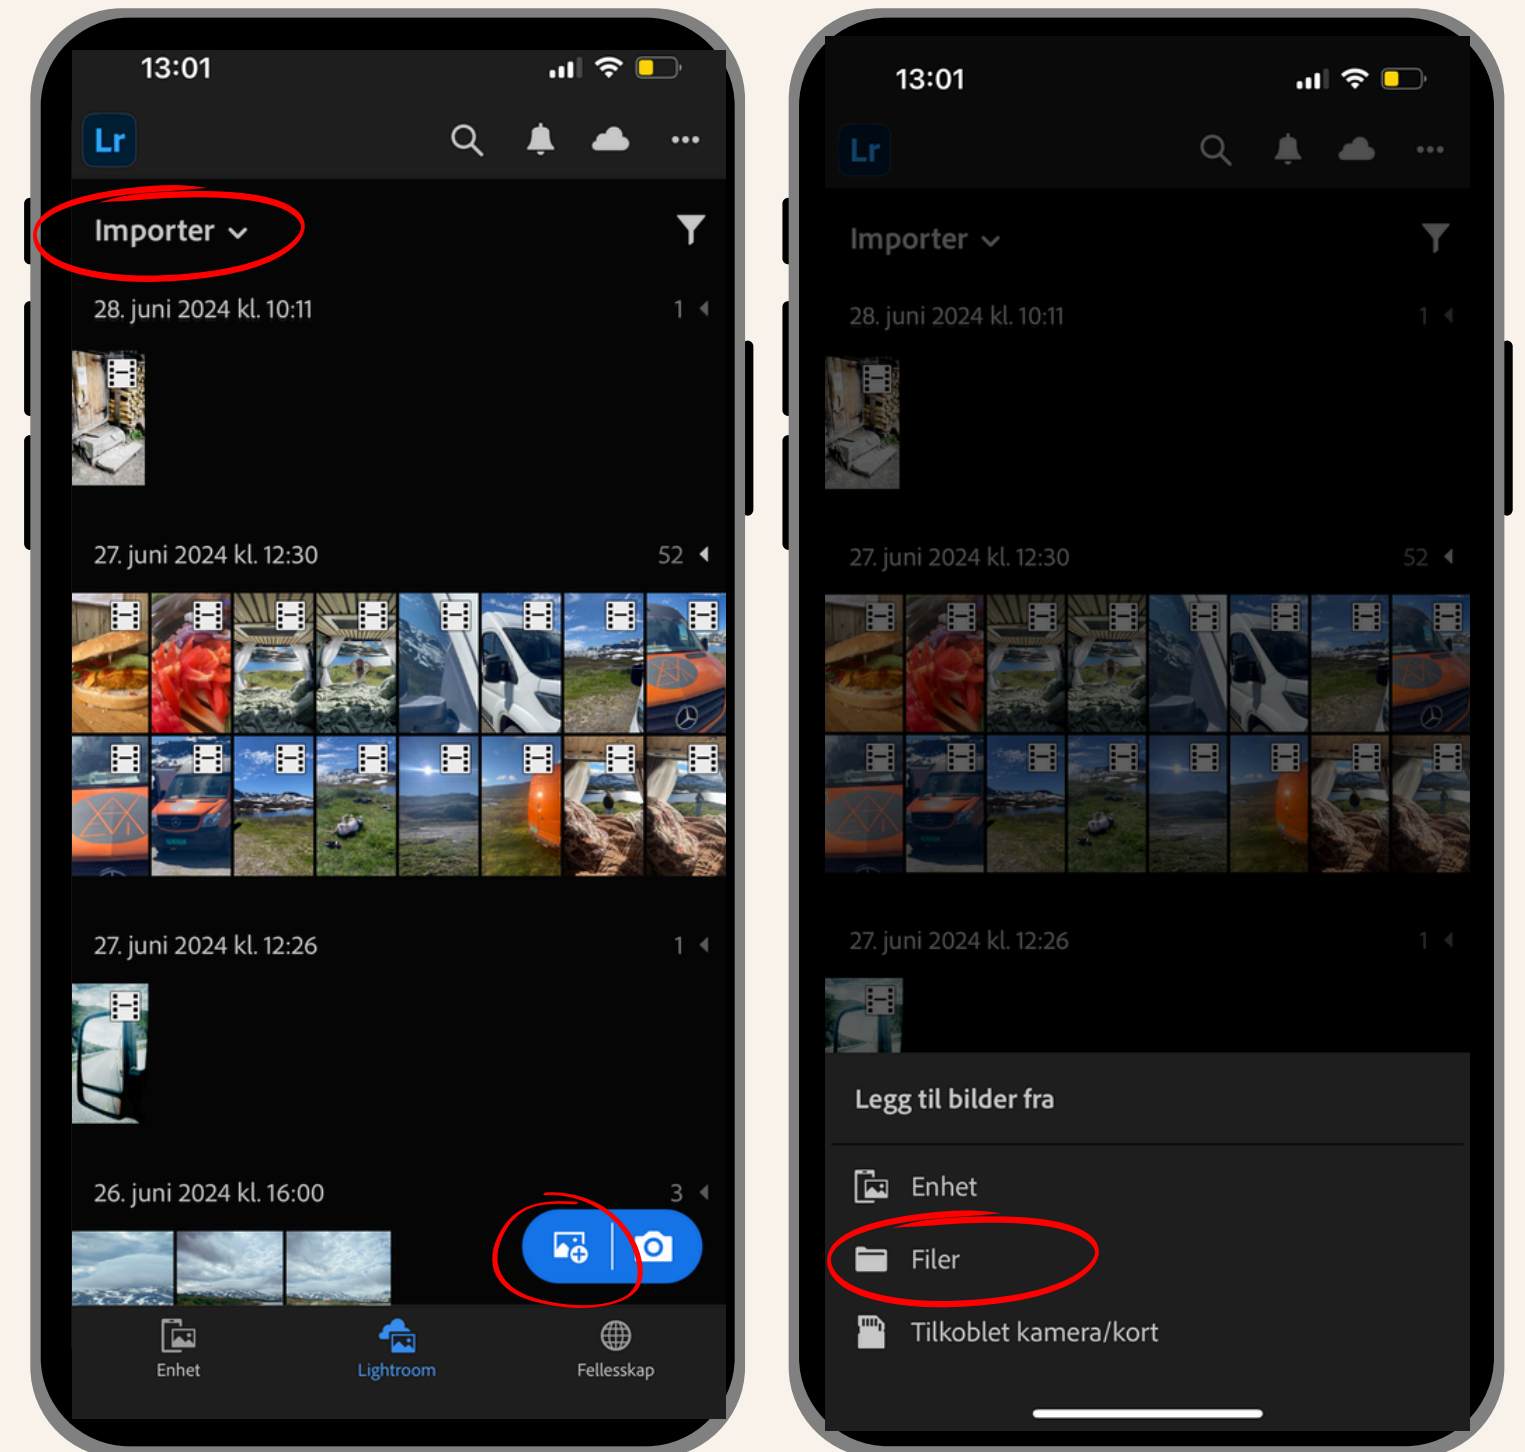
13:01

Lr

Importer

28. juni 2024 kl. 10:11 1

27. juni 2024 kl. 12:30 52

27. juni 2024 kl. 12:26 1

26. juni 2024 kl. 16:00 3

Enhet Lightroom Fellesskap

13:01

Lr

Importer

28. juni 2024 kl. 10:11 1

27. juni 2024 kl. 12:30 52

27. juni 2024 kl. 12:26 1

Legg til bilder fra

Enhet

Filer

Tilkoblet kamera/kort